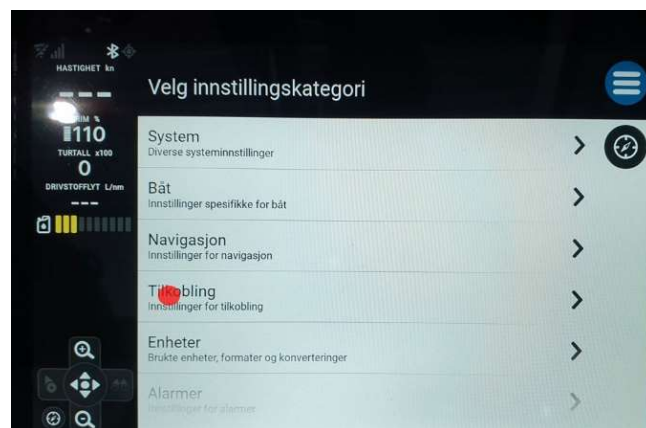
HASTIGHET kn
---
TRIM %
110
TURTALL x100
0
DRIVSTOFFLYT L/nm
---

Velg innstillingskategori

System
Diverse systeminnstillinger

Båt
Innstillinger spesifikke for båt

Navigasjon
Innstillinger for navigasjon

Tilkobling
Innstillinger for tilkobling

Enheter
Brukte enheter, formater og konverteringer

Alarmer
Innstillinger for alarmer